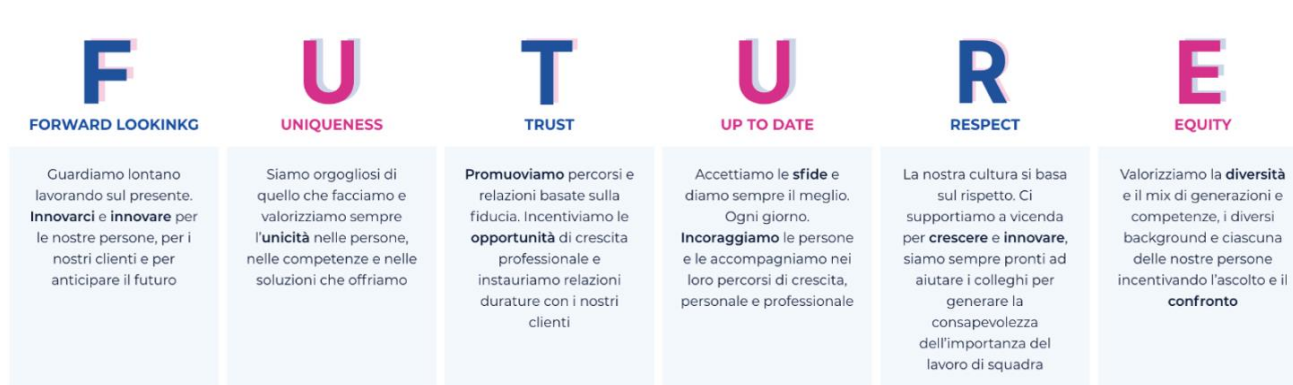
F

FORWARD LOOKINKG

Guardiamo lontano lavorando sul presente. **Innovarci** e **innovare** per le nostre persone, per i nostri clienti e per anticipare il futuro

U

UNIQUENESS

Siamo orgogliosi di quello che facciamo e valorizziamo sempre l'**unicità** nelle persone, nelle competenze e nelle soluzioni che offriamo

T

TRUST

**Promuoviamo** percorsi e relazioni basate sulla fiducia. Incentiviamo le **opportunità** di crescita professionale e instauriamo relazioni durature con i nostri clienti

U

UP TO DATE

Accettiamo le **sfide** e diamo sempre il meglio. Ogni giorno. **Incoraggiamo** le persone e le accompagniamo nei loro percorsi di crescita, personale e professionale

R

RESPECT

La nostra cultura si basa sul rispetto. Ci supportiamo a vicenda per **crescere** e **innovare**, siamo sempre pronti ad aiutare i colleghi per generare la consapevolezza dell'importanza del lavoro di squadra

E

EQUITY

Valorizziamo la **diversità** e il mix di generazioni e competenze, i diversi background e ciascuna delle nostre persone incentivando l'ascolto e il **confronto**